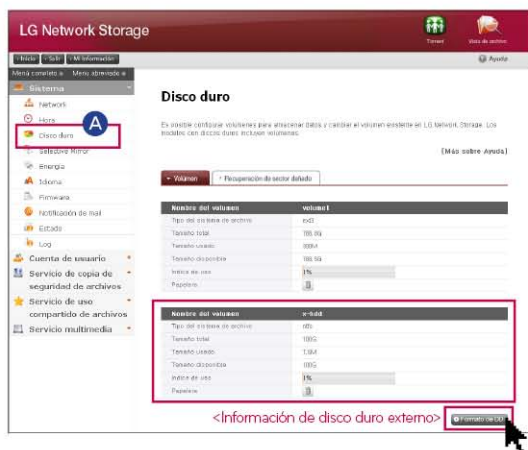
LG Network Storage

Timer

Lista de archivos

Inicio | Salir | Mi información

Ayuda

Menú completo | Menú abreviado

Sistema

Network

Hora

A

Disco duro

Selective Mirror

Energía

Idioma

Firmware

Notificación de mail

Estado

Log

Cuenta de usuario

Servicio de copia de seguridad de archivos

Servicio de uso compartido de archivos

Servicio multimedia

Disco duro

Es posible configurar volúmenes para almacenar datos y cambiar el volumen existente en LG Network Storage. Los modelos con discos duros incluyen volúmenes.

[Más sobre Ayuda]

Volumen | Recuperación de sector dañado

| Nombre del volumen | volume1 |
|---|---|
| Tipo del sistema de archivo | ext3 |
| Tamaño total | 186.6G |
| Tamaño usado | 998M |
| Tamaño disponible | 185.5G |
| Índice de uso | 1% |
| Papelera | |

| Nombre del volumen | e-Sdd |
|---|---|
| Tipo del sistema de archivo | ntfs |
| Tamaño total | 100G |
| Tamaño usado | 1.8M |
| Tamaño disponible | 100G |
| Índice de uso | 1% |
| Papelera | |

<Información de disco duro externo>

Formato de USB